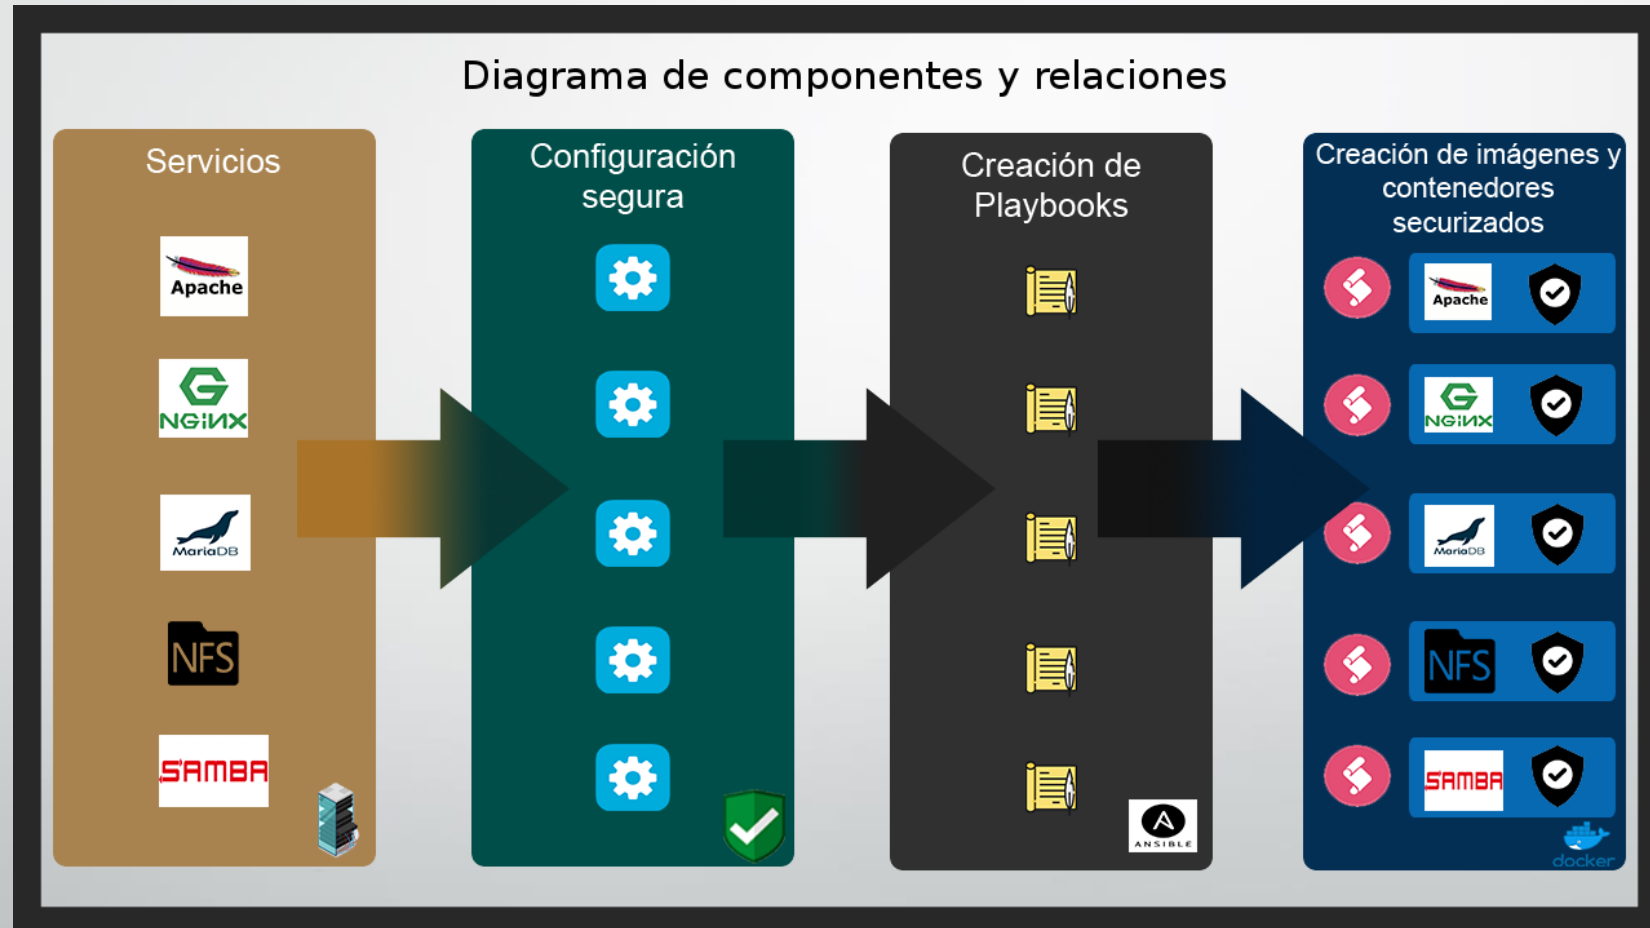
Diagrama de componentes y relaciones

Servicios

Apache

NGINX

MariaDB

NFS

SAMBA

Configuración segura

Creación de Playbooks

ANSIBLE

Creación de imágenes y contenedores securizados

Apache

NGINX

MariaDB

NFS

SAMBA

docker